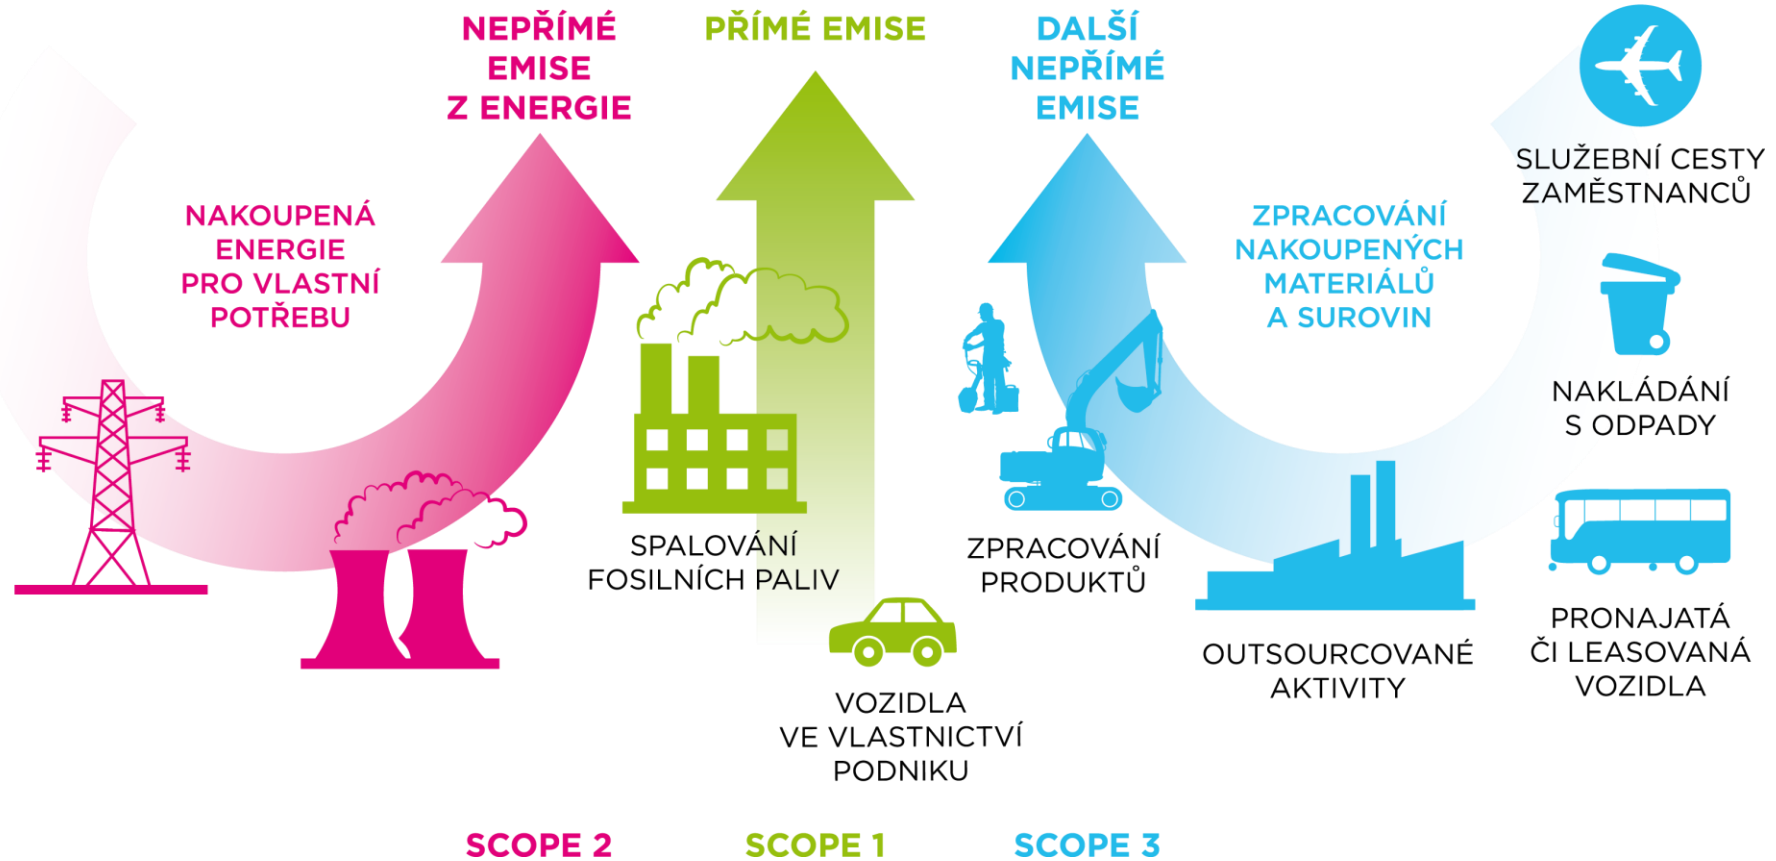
NEPŘÍMÉ EMISE Z ENERGIE

PŘÍMÉ EMISE

DALŠÍ NEPŘÍMÉ EMISE

NAKOUPENÁ ENERGIE PRO VLASTNÍ POTŘEBU

SLUŽEBNÍ CESTY ZAMĚSTNANCŮ

ZPRACOVÁNÍ NAKOUPENÝCH MATERIÁLŮ A SUROVIN

NAKLÁDÁNÍ S ODPADY

SPALOVÁNÍ FOSILNÍCH PALIV

ZPRACOVÁNÍ PRODUKTŮ

PRONAJATÁ ČI LEASOVANÁ VOZIDLA

OUTSOURCOVANÉ AKTIVITY

VOZIDLA VE VLASTNICTVÍ PODNIKU

SCOPE 2

SCOPE 1

SCOPE 3